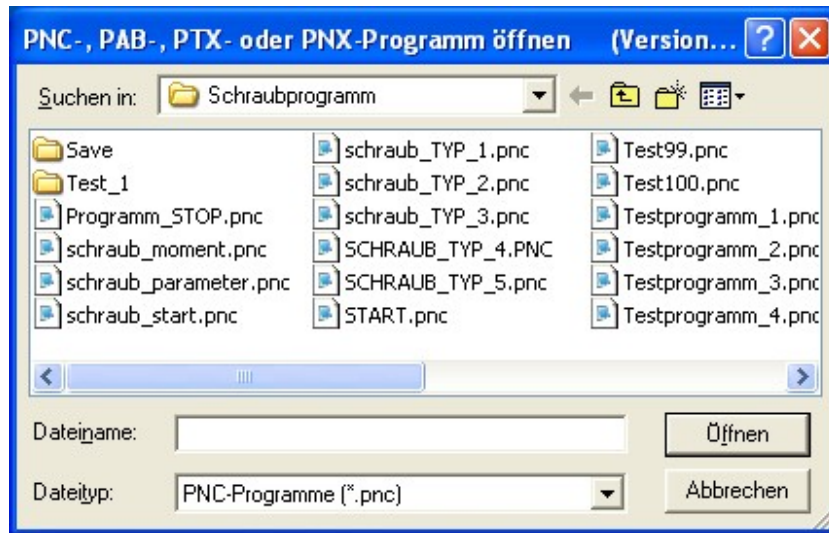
PNC-, PAB-, PTX- oder PNX-Programm öffnen (Version...

Suchen in: Schraubprogramm

Save
Test_1
Programm_STOP.pnc
schraub_moment.pnc
schraub_parameter.pnc
schraub_start.pnc

schraub_TYP_1.pnc
schraub_TYP_2.pnc
schraub_TYP_3.pnc
SCHRAUB_TYP_4.PNC
SCHRAUB_TYP_5.pnc
START.pnc

Test99.pnc
Test100.pnc
Testprogramm_1.pnc
Testprogramm_2.pnc
Testprogramm_3.pnc
Testprogramm_4.pnc

Dateiname:
Öffnen

Dateityp: PNC-Programme (*.pnc)
Abbrechen